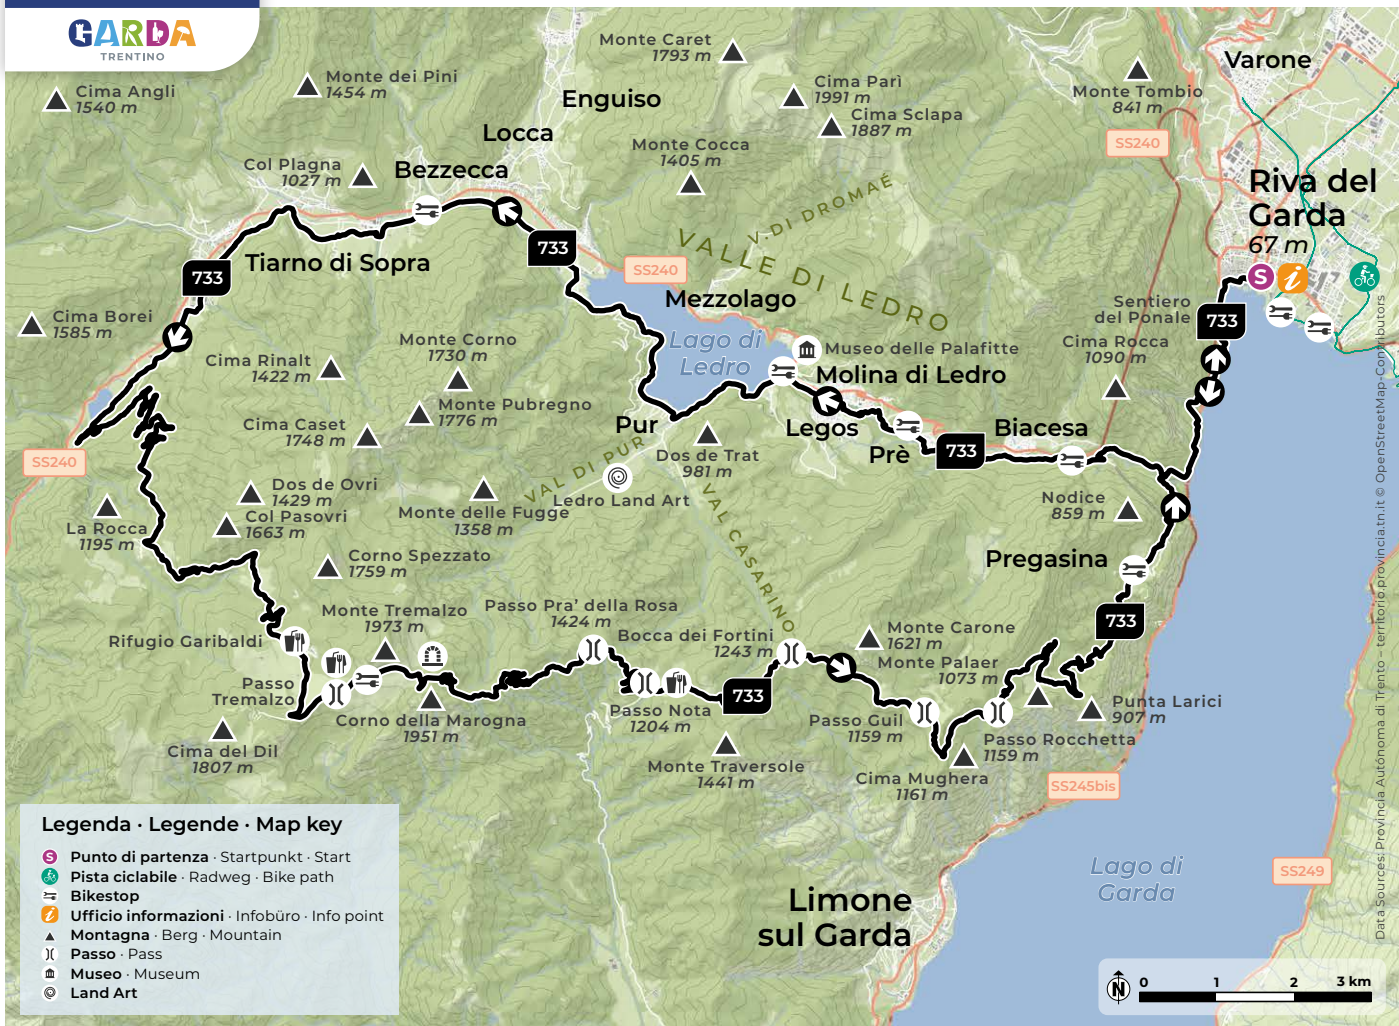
GARDA
TRENTINO

Monte Caret
1793 m

Cima Angli
1540 m

Monte dei Pini
1454 m

Enguiso

Cima Parì
1991 m

Cima Sclapa
1887 m

Monte Tombio
841 m

Varone

Locca

Monte Cocca
1405 m

SS240

Col Plagna
1027 m

Bezzecca

Riva del Garda
67 m

V. DI DROMAÈ

733

VALLE DI LEDRO

733

Tiarno di Sopra

SS240

Mezzolago

Sentiero del Ponale

733

Cima Borei
1585 m

Monte Corno
1730 m

Lago di Ledro

Museo delle Palafitte

Cima Rocca
1090 m

Cima Rinalt
1422 m

Molina di Ledro

Monte Pubregno
1776 m

Pur

Legos

Biacesa

Cima Caset
1748 m

Prè

733

SS240

VAL DI PUR

Dos de Trat
981 m

Dos de Ovri
1429 m

Ledro Land Art

Nodice
859 m

La Rocca
1195 m

Col Pasovri
1663 m

Monte delle Fugge
1358 m

VAL CASARINO

Corno Spezzato
1759 m

Pregasina

Monte Tremalzo
1973 m

Passo Pra' della Rosa
1424 m

733

Rifugio Garibaldi

Bocca dei Fortini
1243 m

Monte Carone
1621 m

Monte Palaer
1073 m

Passo Tremalzo

733

Punta Larici
907 m

Corno della Marogna
1951 m

Passo Nota
1204 m

Passo Guil
1159 m

Passo Rocchetta
1159 m

Cima del Dil
1807 m

Monte Traversole
1441 m

Cima Mughera
1161 m

SS245bis

Lago di Garda

SS249

Legenda · Legende · Map key
Punto di partenza · Startpunkt · Start
Pista ciclabile · Radweg · Bike path
Bikestop
Ufficio informazioni · Infobüro · Info point
Montagna · Berg · Mountain
Passo · Pass
Museo · Museum
Land Art

Limone sul Garda

N
0 1 2 3 km

Data Sources: Provincia Autonoma di Trento - territorio.provincia.tn.it © OpenStreetMap-Contributors